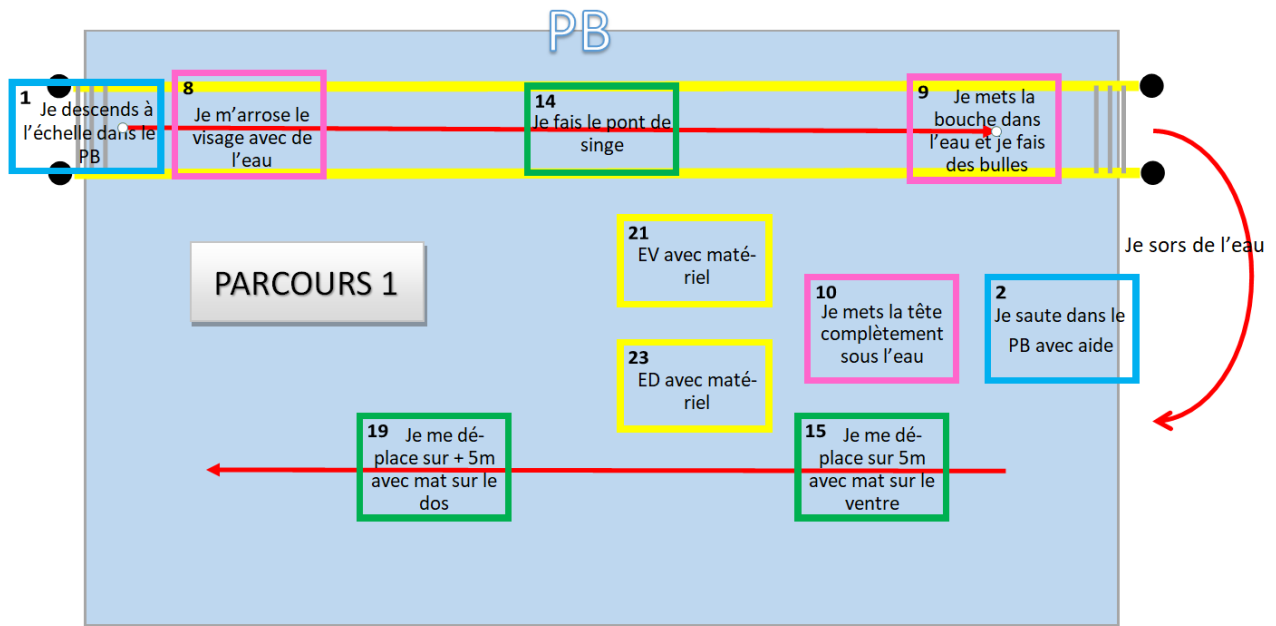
PB

1 Je descends à l'échelle dans le PB

8 Je m'arrose le visage avec de l'eau

14 Je fais le pont de singe

9 Je mets la bouche dans l'eau et je fais des bulles

Je sors de l'eau

PARCOURS 1

21 EV avec matériel

10 Je mets la tête complètement sous l'eau

2 Je saute dans le PB avec aide

23 ED avec matériel

19 Je me déplace sur + 5m avec mat sur le dos

15 Je me déplace sur 5m avec mat sur le ventre